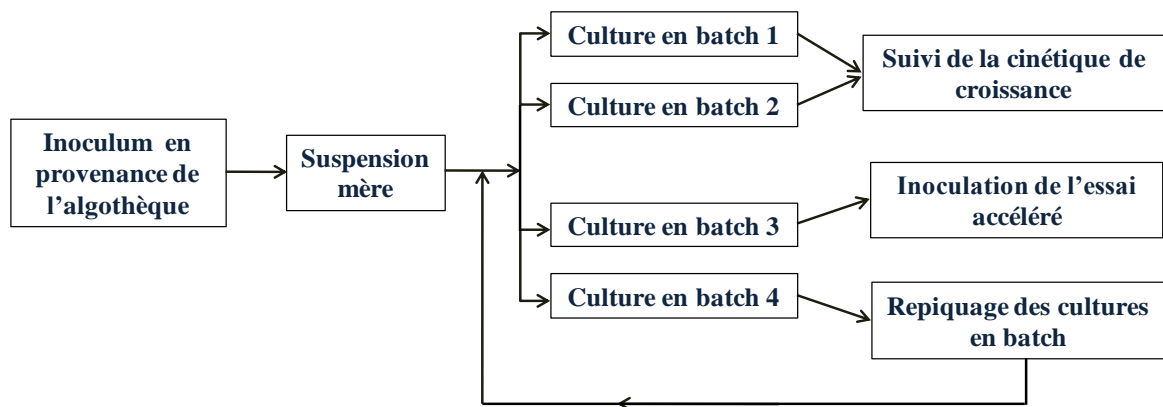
Inoculum en provenance de l'algothèque

Suspension mère

Culture en batch 1

Culture en batch 2

Culture en batch 3

Culture en batch 4

Suivi de la cinétique de croissance

Inoculation de l'essai accéléré

Repiquage des cultures en batch